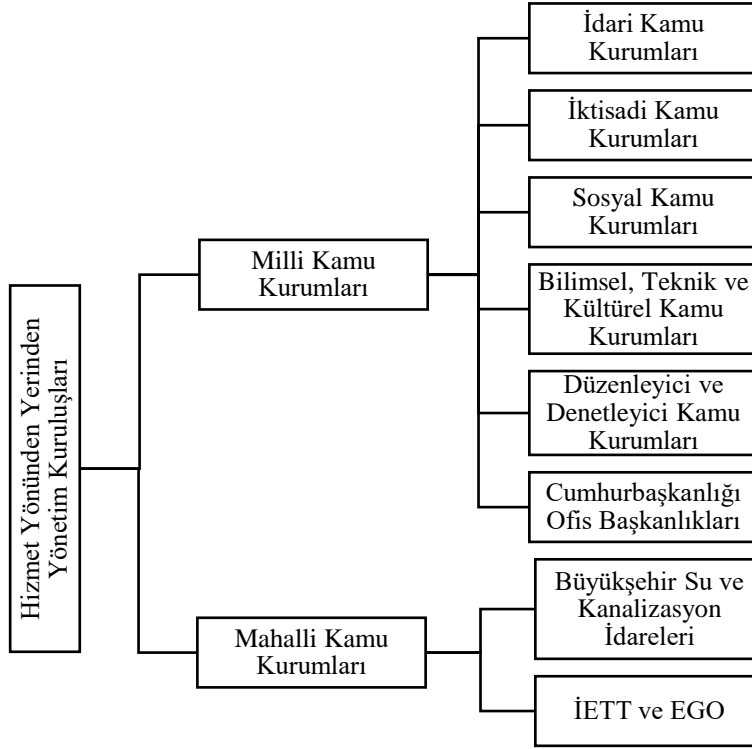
Hizmet Yönünden Yerinden Yönetim Kuruluşları

Milli Kamu Kurumları

İdari Kamu Kurumları

İktisadi Kamu Kurumları

Sosyal Kamu Kurumları

Bilimsel, Teknik ve Kültürel Kamu Kurumları

Düzenleyici ve Denetleyici Kamu Kurumları

Cumhurbaşkanlığı Ofis Başkanlıkları

Mahalli Kamu Kurumları

Büyükşehir Su ve Kanalizasyon İdareleri

İETT ve EGO